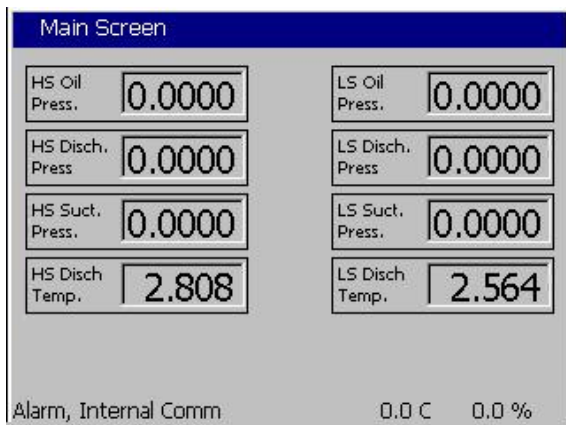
Main Screen

HS Oil Press. 0.0000

LS Oil Press. 0.0000

HS Disch. Press 0.0000

LS Disch. Press 0.0000

HS Suct. Press. 0.0000

LS Suct. Press. 0.0000

HS Disch Temp. 2.808

LS Disch Temp. 2.564

Alarm, Internal Comm 0.0 C 0.0 %